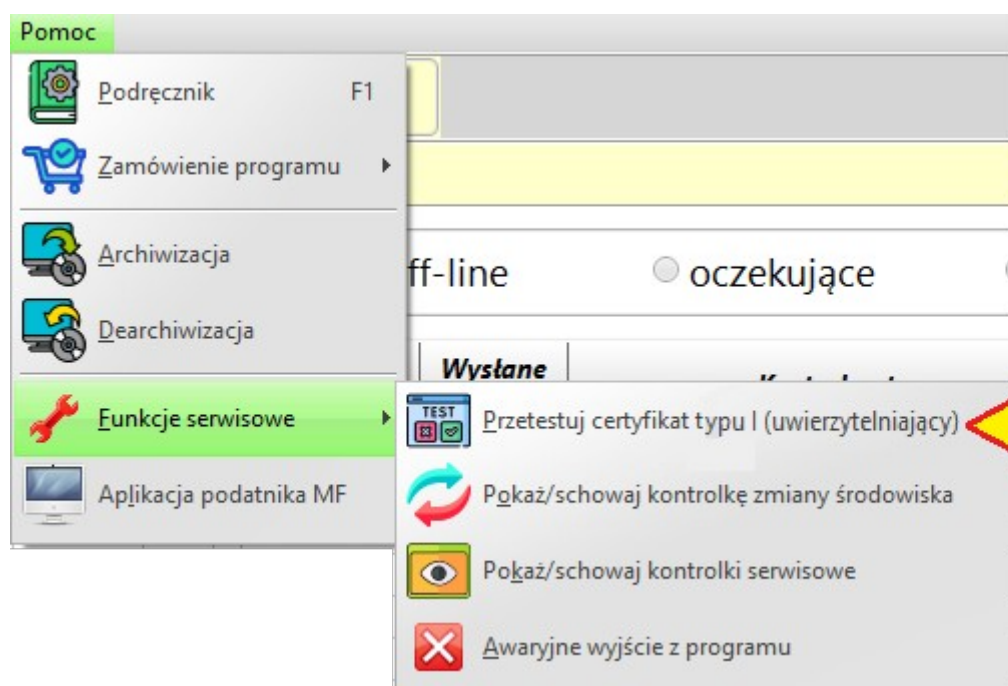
Pomoc

Podręcznik F1

Zamówienie programu

Archiwizacja

Dearchiwizacja

Funkcje serwisowe

Aplikacja podatnika MF

ff-line

oczekujące

Wysłane

TEST

Przetestuj certyfikat typu I (uwierzytelniający)

Pokaż/schowaj kontrolkę zmiany środowiska

Pokaż/schowaj kontrolki serwisowe

Awaryjne wyjście z programu